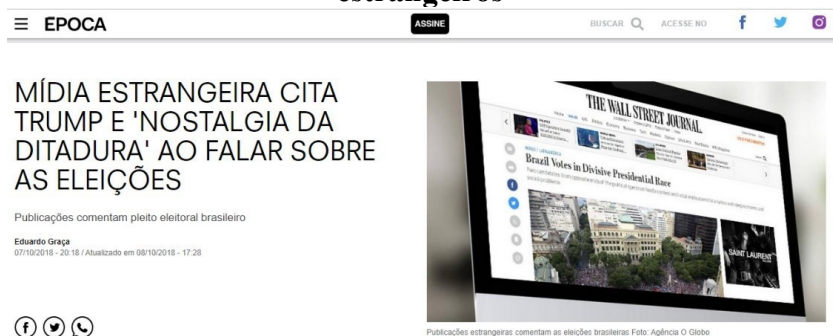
estrangeiros

≡ ÉPOCA

ASSINE

BUSCAR ACESSE NO

MÍDIA ESTRANGEIRA CITA TRUMP E 'NOSTALGIA DA DITADURA' AO FALAR SOBRE AS ELEIÇÕES

Publicações comentam pleito eleitoral brasileiro

Eduardo Graça
07/10/2018 - 20:18 / Atualizado em 08/10/2018 - 17:28

THE WALL STREET JOURNAL.

Brazil Votes in Divisive Presidential Race

SAINT LAURENT

Publicações estrangeiras comentam as eleições brasileiras Foto: Agência O Globo